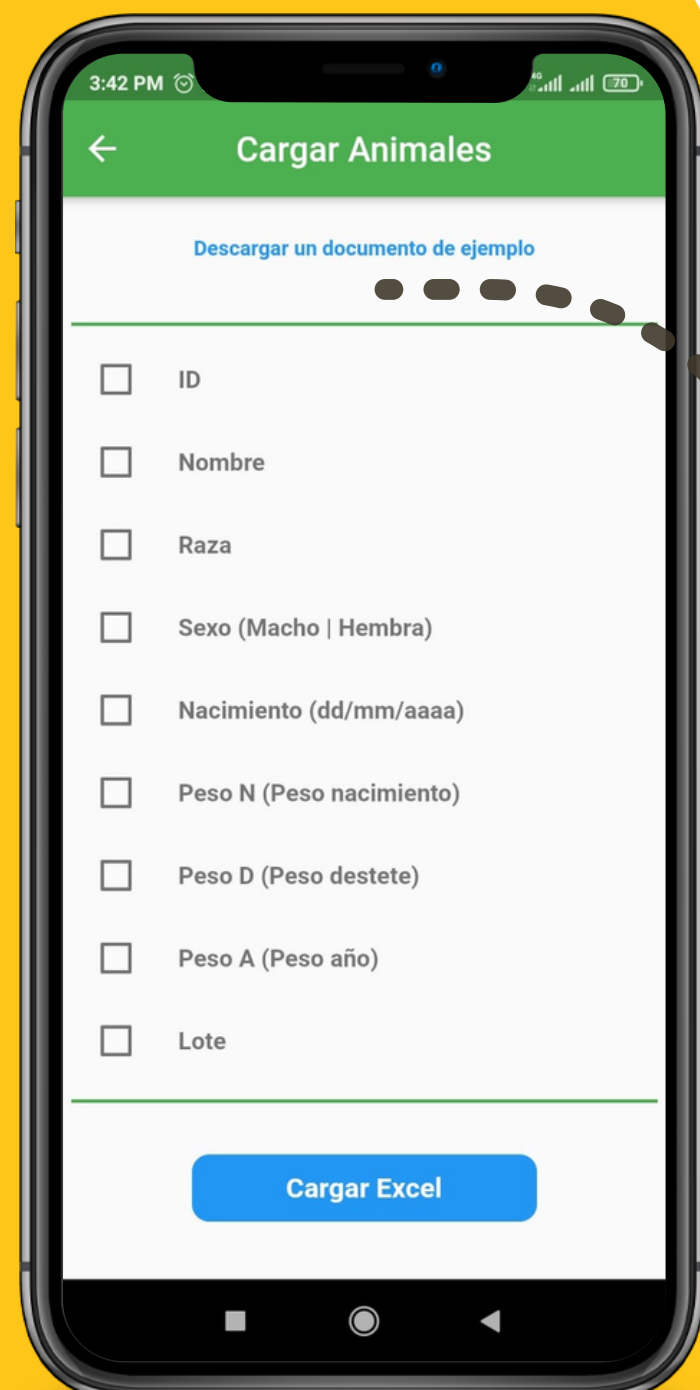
3:42 PM

70

Cargar Animales

Descargar un documento de ejemplo

ID

Nombre

Raza

Sexo (Macho | Hembra)

Nacimiento (dd/mm/aaaa)

Peso N (Peso nacimiento)

Peso D (Peso destete)

Peso A (Peso año)

Lote

Cargar Excel